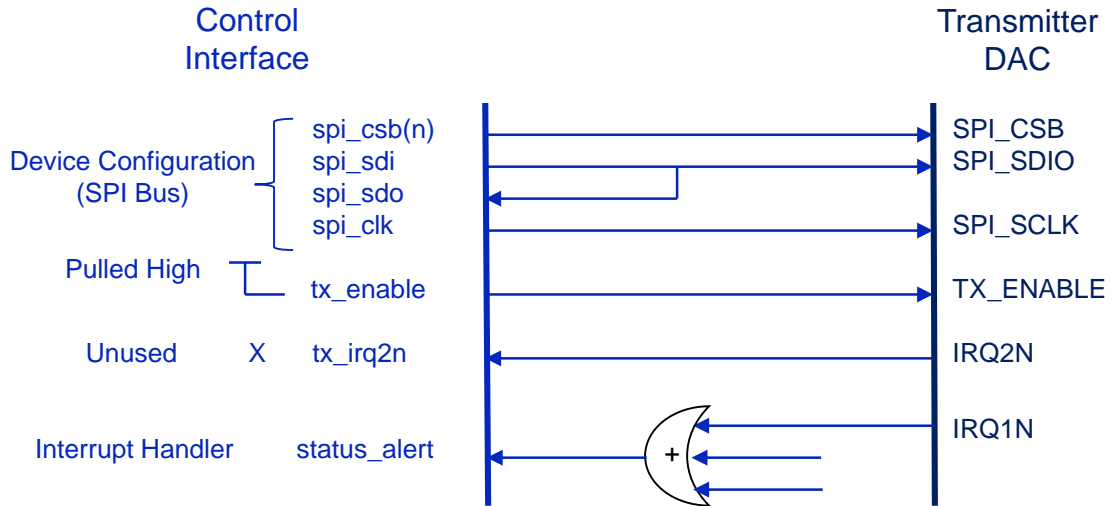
Control Interface

Transmitter DAC

Device Configuration (SPI Bus)

spi_csb(n)
spi_sdi
spi_sdo
spi_clk

SPI_CSB
SPI_SDIO
SPI_SCLK

Pulled High

tx_enable

TX_ENABLE

Unused

X

tx_irq2n

IRQ2N

IRQ1N

Interrupt Handler

status_alert

+